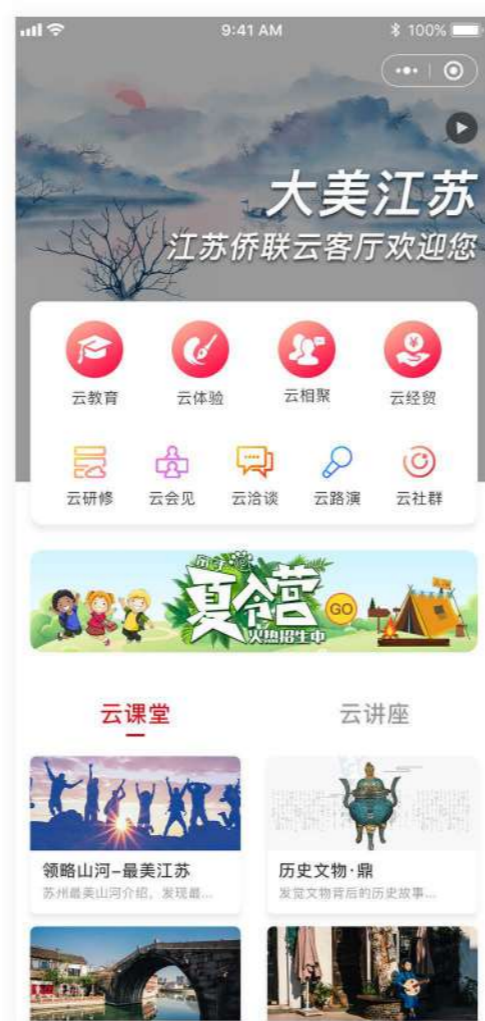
9:41 AM
100%

大美江苏
江苏侨联云客厅欢迎您

云教育
云体验
云相聚
云经贸

云研修
云会见
云洽谈
云路演
云社群

夏令营
火热招生中
GO

云课堂
云讲座

领略山河–最美江苏
苏州最美山河介绍，发现最...

历史文物·鼎
发觉文物背后的历史故事...